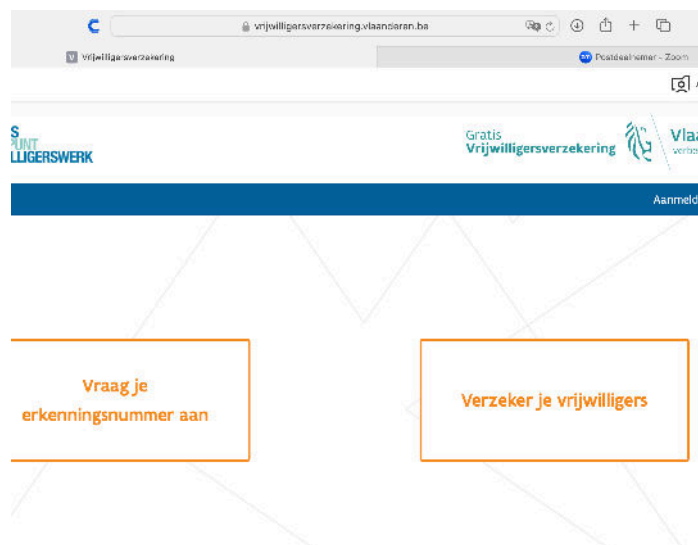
vrijwilligersverzekering.vlaanderen.be

Vrijwilligersverzekering

Deelnemer - Zoom

S
PUNT
LLIGERSWERK

Gratis
Vrijwilligersverzekering

Vlaa
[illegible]

Aanmeld

Vraag je erkenningsnummer aan

Verzeker je vrijwilligers